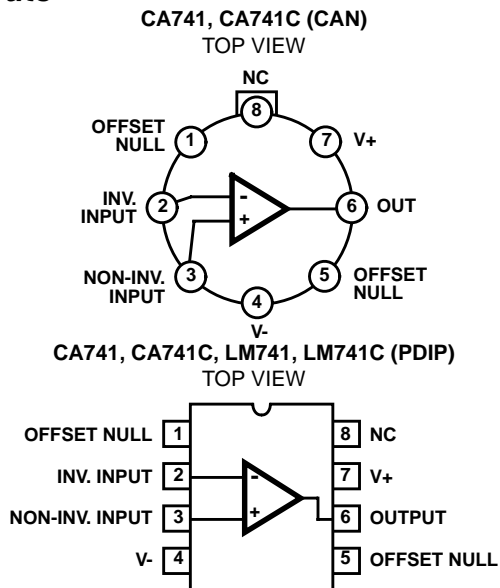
CA741, CA741C (CAN)
TOP VIEW

NC
8
OFFSET NULL 1
7 V+
INV. INPUT 2
-
+
6 OUT
NON-INV. INPUT 3
5 OFFSET NULL
4
V-

CA741, CA741C, LM741, LM741C (PDIP)
TOP VIEW

OFFSET NULL 1
INV. INPUT 2
NON-INV. INPUT 3
V- 4
-
+
8 NC
7 V+
6 OUTPUT
5 OFFSET NULL